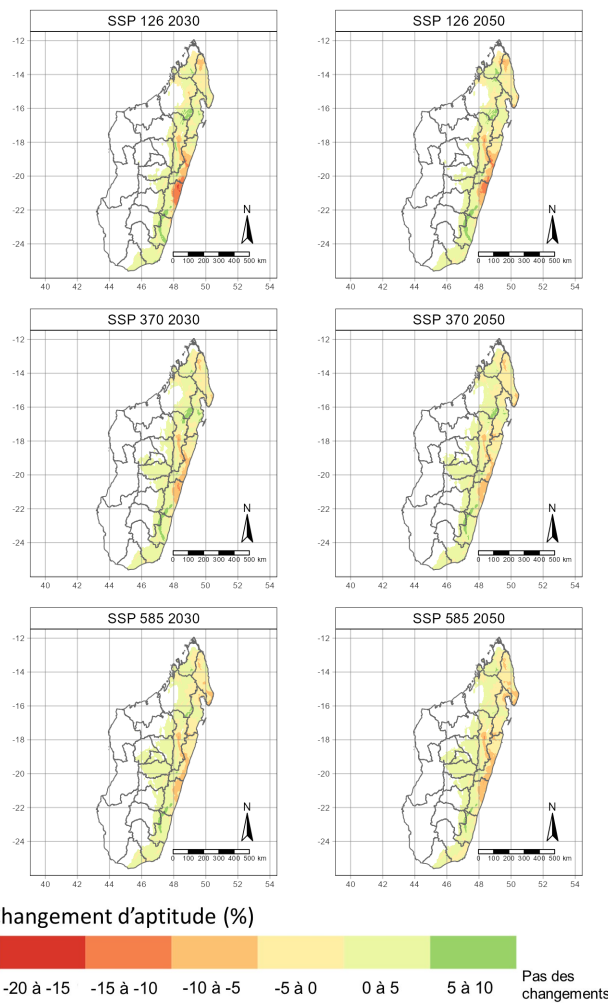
SSP 126 2030

-12
-14
-16
-18
-20
-22
-24

N

0 100 200 300 400 500 km

40 42 44 46 48 50 52 54

SSP 126 2050

-12
-14
-16
-18
-20
-22
-24

N

0 100 200 300 400 500 km

40 42 44 46 48 50 52 54

SSP 370 2030

-12
-14
-16
-18
-20
-22
-24

N

0 100 200 300 400 500 km

40 42 44 46 48 50 52 54

SSP 370 2050

-12
-14
-16
-18
-20
-22
-24

N

0 100 200 300 400 500 km

40 42 44 46 48 50 52 54

SSP 585 2030

-12
-14
-16
-18
-20
-22
-24

N

0 100 200 300 400 500 km

40 42 44 46 48 50 52 54

SSP 585 2050

-12
-14
-16
-18
-20
-22
-24

N

0 100 200 300 400 500 km

40 42 44 46 48 50 52 54

hangement d'aptitude (%)

-20 à -15 -15 à -10 -10 à -5 -5 à 0 0 à 5 5 à 10 Pas des changements